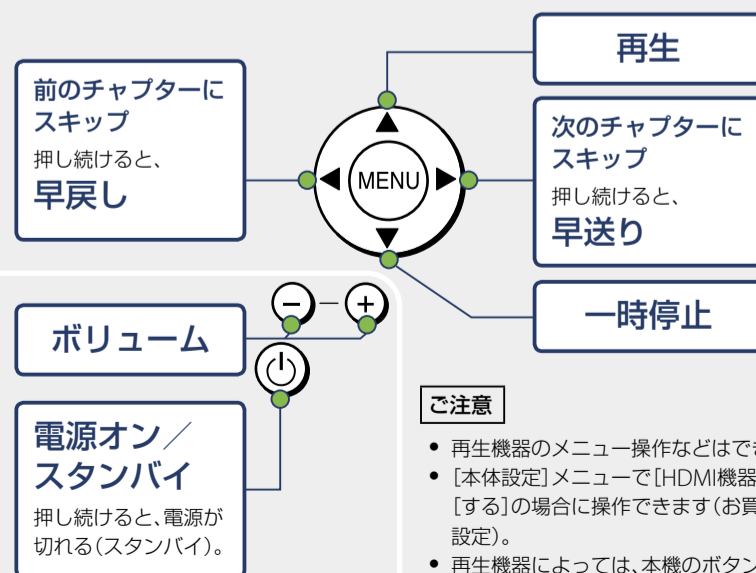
前のチャプターにスキップ
押し続けると、
早戻し

再生

次のチャプターにスキップ
押し続けると、
早送り

MENU

一時停止

ボリューム

−
+

電源オン／スタンバイ
押し続けると、電源が切れる（スタンバイ）。

ご注意

● 再生機器のメニュー操作などはで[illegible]
● ［本体設定］メニューで［HDMI機器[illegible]
［する］の場合に操作できます（お買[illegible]
設定）。
● 再生機器によっては、本機のボタン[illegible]